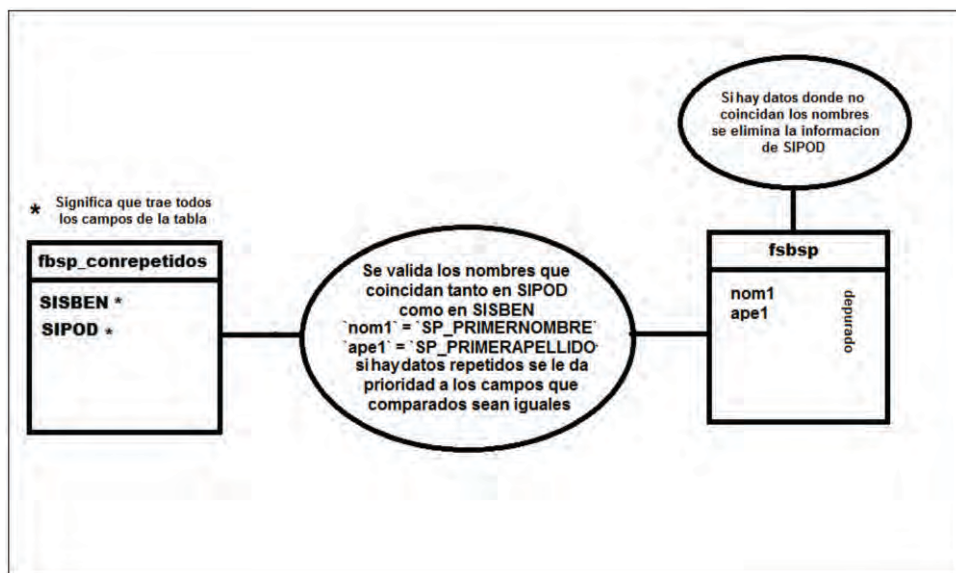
Si hay datos donde no coincidan los nombres se elimina la informacion de SIPOD

* Significa que trae todos los campos de la tabla

fbsp_conrepetidos

SISBEN *
SIPOD *

Se valida los nombres que coincidan tanto en SIPOD como en SISBEN `nom1` = `SP_PRIMERNOMBRE` `ape1` = `SP_PRIMERAPELLIDO` si hay datos repetidos se le da prioridad a los campos que comparados sean iguales

fsbsp

nom1
ape1

depurado